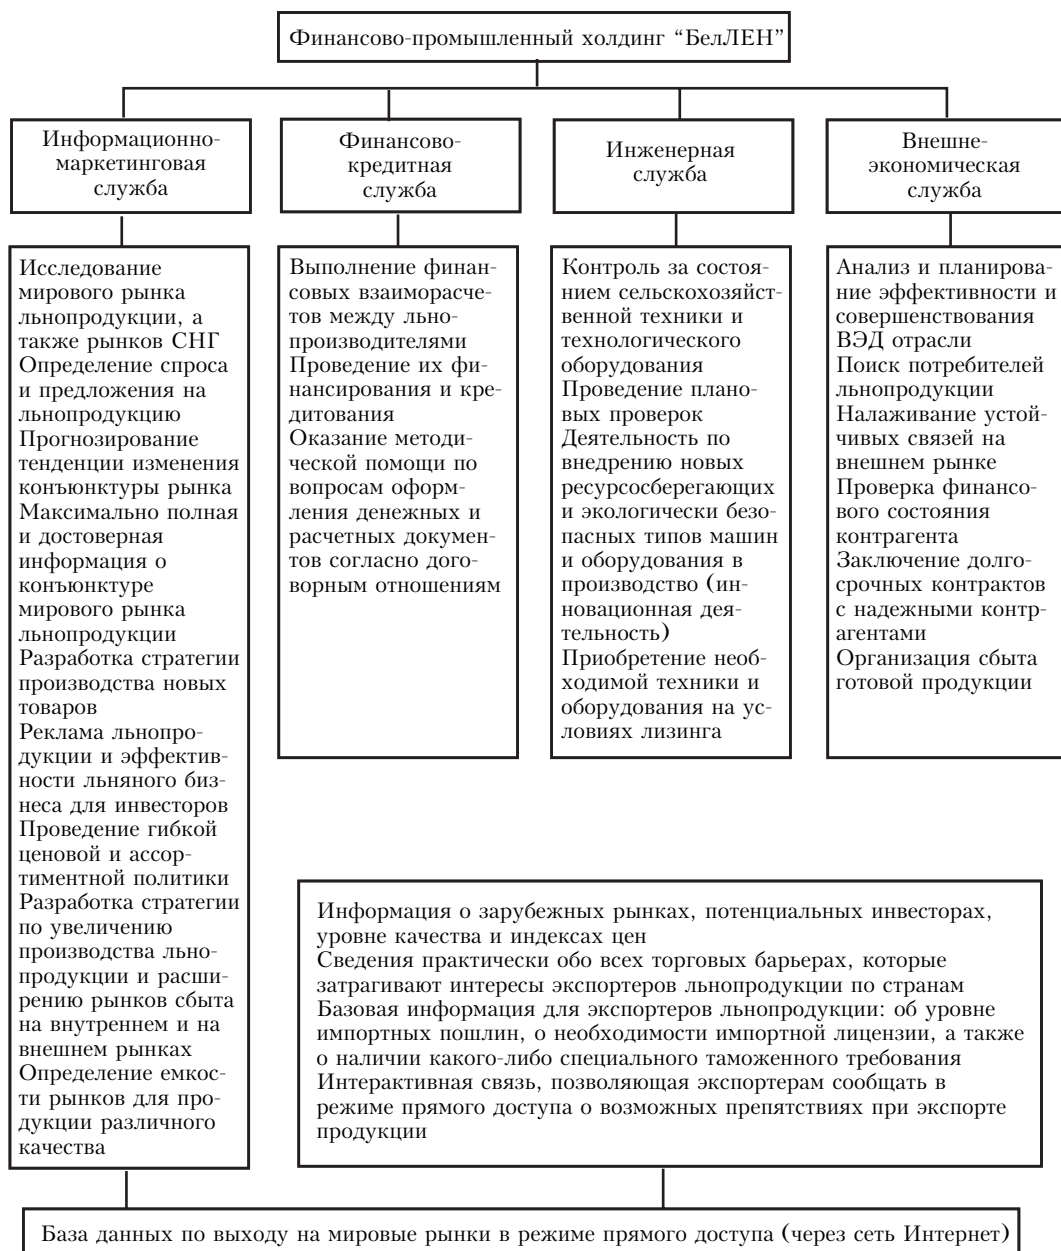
Финансово-промышленный холдинг "БелЛЕН"

Информационно-маркетинговая служба

Финансово-кредитная служба

Инженерная служба

Внешне-экономическая служба

Исследование мирового рынка льнопродукции, а также рынков СНГ
Определение спроса и предложения на льнопродукцию
Прогнозирование тенденции изменения конъюнктуры рынка
Максимально полная и достоверная информация о конъюнктуре мирового рынка льнопродукции
Разработка стратегии производства новых товаров
Реклама льнопродукции и эффективности льняного бизнеса для инвесторов
Проведение гибкой ценовой и ассортиментной политики
Разработка стратегии по увеличению производства льнопродукции и расширению рынков сбыта на внутреннем и на внешнем рынках
Определение емкости рынков для продукции различного качества

Выполнение финансовых взаиморасчетов между льнопроизводителями
Проведение их финансирования и кредитования
Оказание методической помощи по вопросам оформления денежных и расчетных документов согласно договорным отношениям

Контроль за состоянием сельскохозяйственной техники и технологического оборудования
Проведение плановых проверок
Деятельность по внедрению новых ресурсосберегающих и экологически безопасных типов машин и оборудования в производство (инновационная деятельность)
Приобретение необходимой техники и оборудования на условиях лизинга

Анализ и планирование эффективности и совершенствования ВЭД отрасли
Поиск потребителей льнопродукции
Налаживание устойчивых связей на внешнем рынке
Проверка финансового состояния контрагента
Заключение долгосрочных контрактов с надежными контрагентами
Организация сбыта готовой продукции

Информация о зарубежных рынках, потенциальных инвесторах, уровне качества и индексах цен
Сведения практически обо всех торговых барьерах, которые затрагивают интересы экспортеров льнопродукции по странам
Базовая информация для экспортеров льнопродукции: об уровне импортных пошлин, о необходимости импортной лицензии, а также о наличии какого-либо специального таможенного требования
Интерактивная связь, позволяющая экспортерам сообщать в режиме прямого доступа о возможных препятствиях при экспорте продукции

База данных по выходу на мировые рынки в режиме прямого доступа (через сеть Интернет)